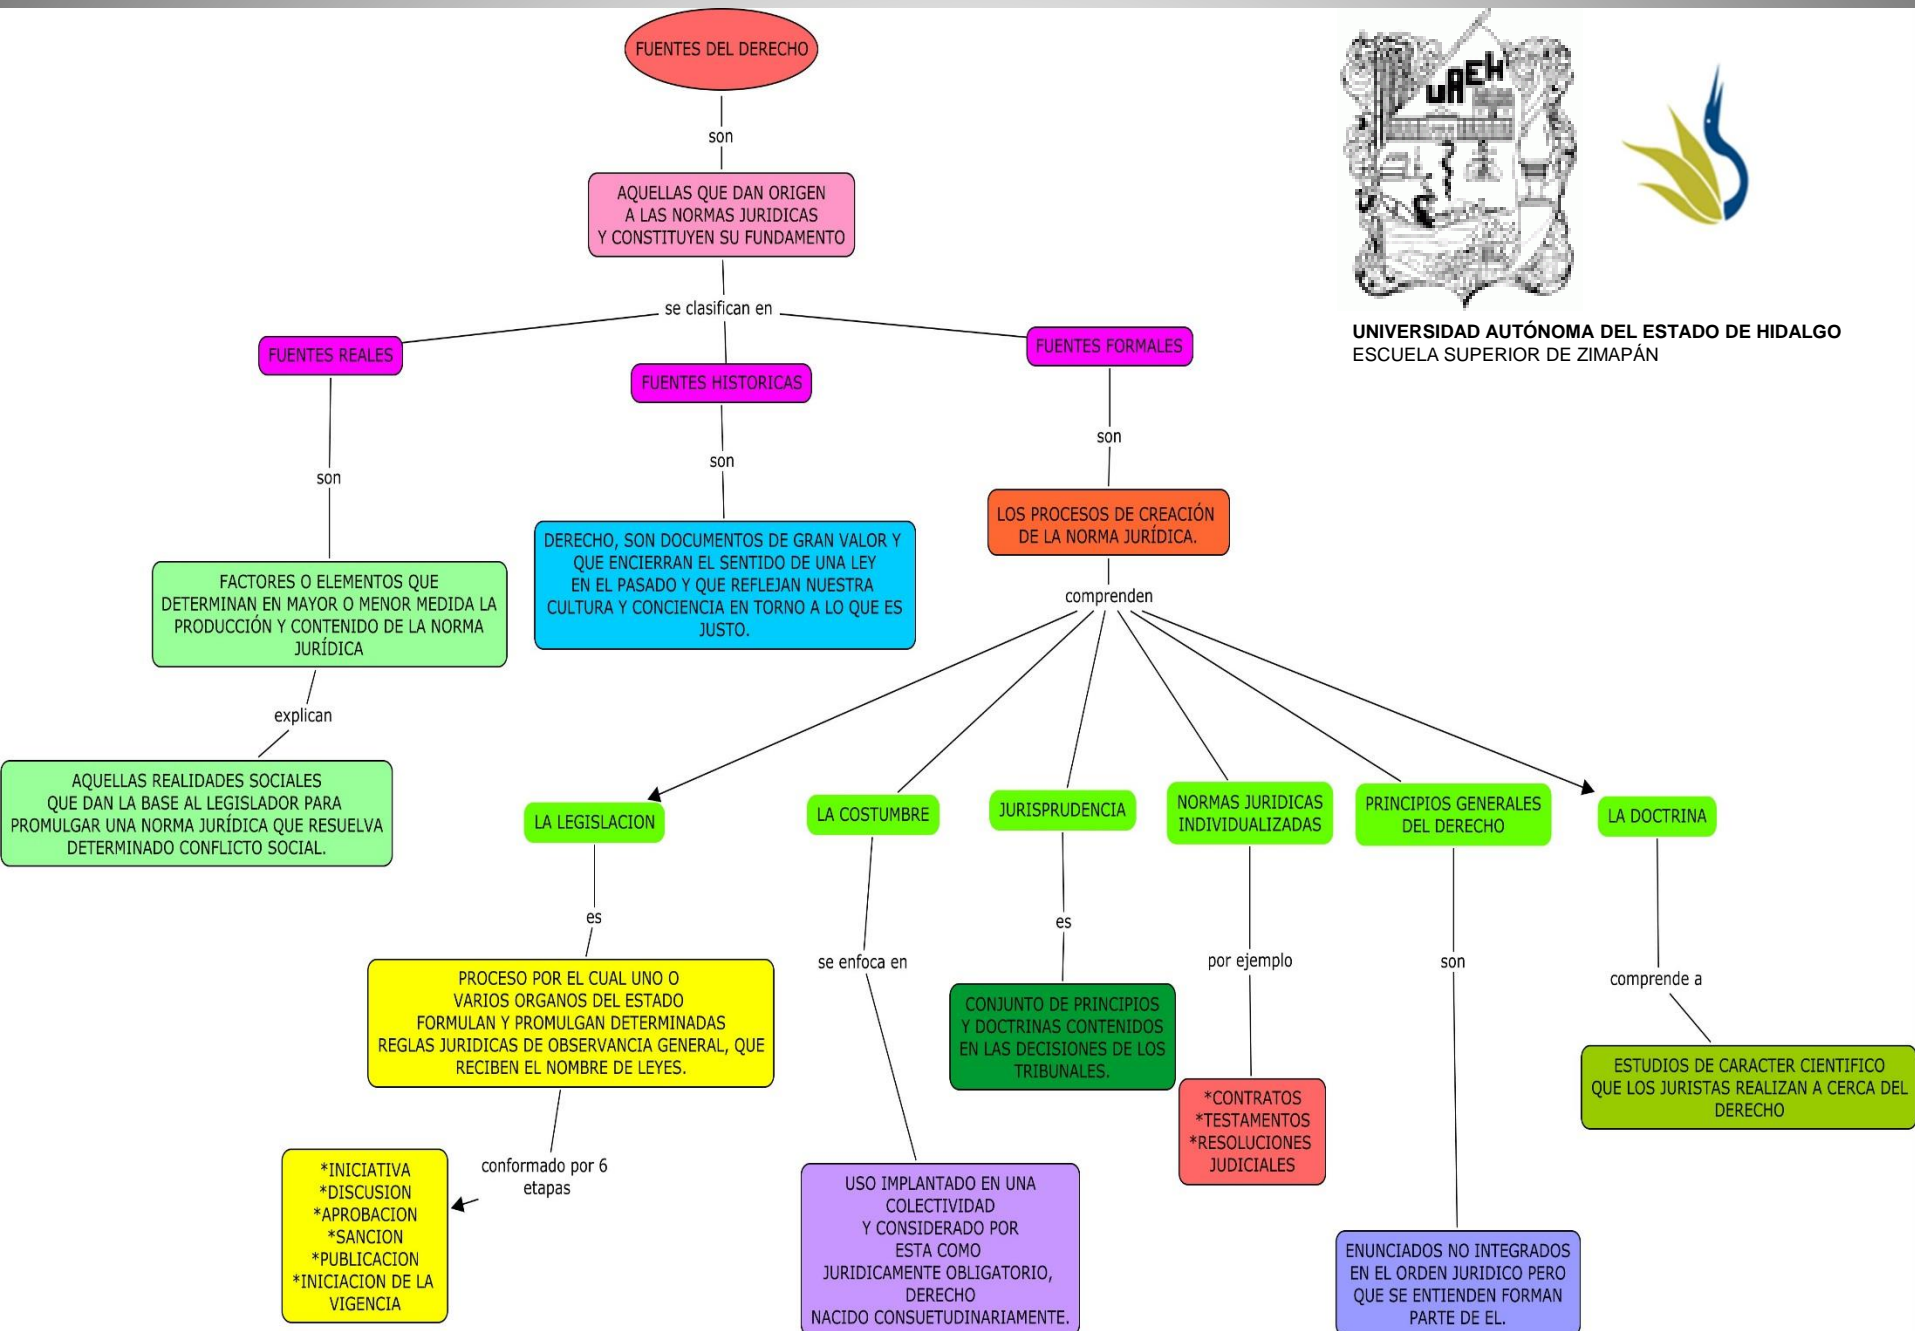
FUENTES DEL DERECHO

son

AQUELLAS QUE DAN ORIGEN A LAS NORMAS JURIDICAS Y CONSTITUYEN SU FUNDAMENTO

se clasifican en

FUENTES REALES

FUENTES HISTORICAS

FUENTES FORMALES

son

FACTORES O ELEMENTOS QUE DETERMINAN EN MAYOR O MENOR MEDIDA LA PRODUCCIÓN Y CONTENIDO DE LA NORMA JURÍDICA

explican

AQUELLAS REALIDADES SOCIALES QUE DAN LA BASE AL LEGISLADOR PARA PROMULGAR UNA NORMA JURÍDICA QUE RESUELVA DETERMINADO CONFLICTO SOCIAL.

son

DERECHO, SON DOCUMENTOS DE GRAN VALOR Y QUE ENCIERRAN EL SENTIDO DE UNA LEY EN EL PASADO Y QUE REFLEJAN NUESTRA CULTURA Y CONCIENCIA EN TORNO A LO QUE ES JUSTO.

son

LOS PROCESOS DE CREACIÓN DE LA NORMA JURÍDICA.

comprenden

LA LEGISLACION

LA COSTUMBRE

JURISPRUDENCIA

NORMAS JURIDICAS INDIVIDUALIZADAS

PRINCIPIOS GENERALES DEL DERECHO

LA DOCTRINA

es

PROCESO POR EL CUAL UNO O VARIOS ORGANOS DEL ESTADO FORMULAN Y PROMULGAN DETERMINADAS REGLAS JURIDICAS DE OBSERVANCIA GENERAL, QUE RECIBEN EL NOMBRE DE LEYES.

conformado por 6 etapas

*INICIATIVA
*DISCUSION
*APROBACION
*SANCION
*PUBLICACION
*INICIACION DE LA VIGENCIA

se enfoca en

USO IMPLANTADO EN UNA COLECTIVIDAD Y CONSIDERADO POR ESTA COMO JURIDICAMENTE OBLIGATORIO, DERECHO NACIDO CONSUETUDINARIAMENTE.

es

CONJUNTO DE PRINCIPIOS Y DOCTRINAS CONTENIDOS EN LAS DECISIONES DE LOS TRIBUNALES.

por ejemplo

*CONTRATOS
*TESTAMENTOS
*RESOLUCIONES JUDICIALES

son

ENUNCIADOS NO INTEGRADOS EN EL ORDEN JURIDICO PERO QUE SE ENTIENDEN FORMAN PARTE DE EL.

comprende a

ESTUDIOS DE CARACTER CIENTIFICO QUE LOS JURISTAS REALIZAN A CERCA DEL DERECHO

UAEH

UNIVERSIDAD AUTÓNOMA DEL ESTADO DE HIDALGO
ESCUELA SUPERIOR DE ZIMAPÁN